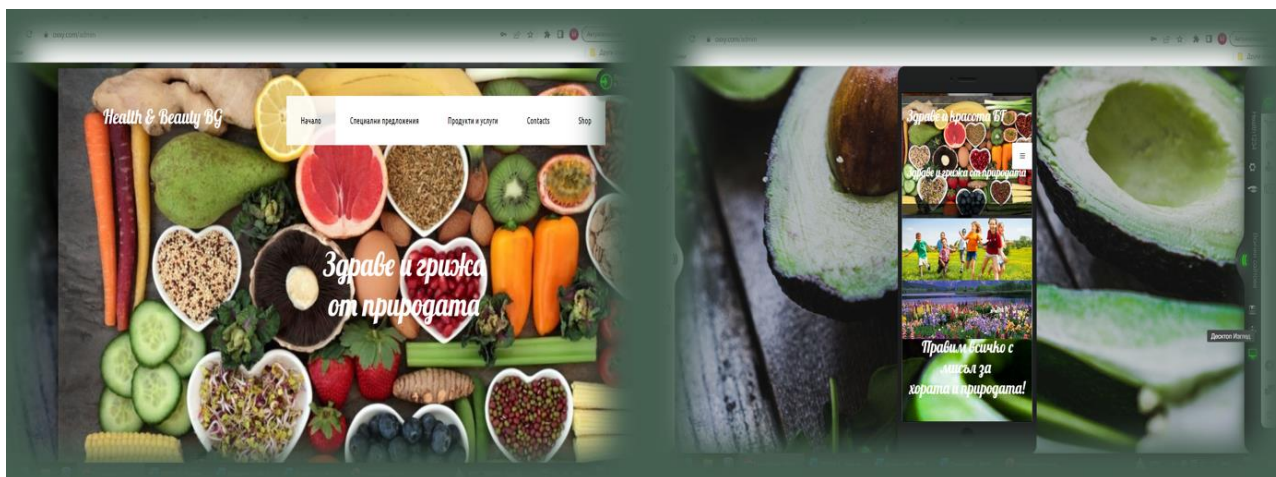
Health & Beauty BG

Начало
Специални предложения
Продукти и услуги
Contacts
Shop

Здраве и грижа от природата

Здраве и красота BG

Здраве и грижа от природата

Правим всичко с мисъл за хората и природата!

Десктоп Изглед